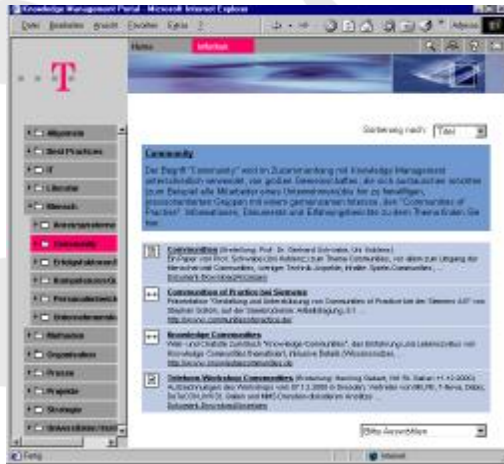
Knowledge Management Portal - Microsoft Internet Explorer

Datei Bearbeiten Ansicht Favoriten Extras ?

Adresse

Home

Intranet

T

Allgemein

Best Practices

IT

Literatur

Wissen

Anwenderplattform

Community

Erfolgsfaktoren

Kompetenzcenter

Personalentwicklung

Unternehmenskultur

Methoden

Organisation

Prozess

Projekte

Strategie

Unternehmen/Markt

Sortierung nach: Titel

Community

Der Begriff "Community" wird im Zusammenhang mit Knowledge Management unterschiedlich verwendet, von großen Gemeinschaften, die sich themenbezogen oder zum Beispiel alle Mitarbeiter eines Unternehmens, bis zu freiwilligen, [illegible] Gruppen mit einem gemeinsamen Interesse, den "Communities of Practice". Infrastrukturen, Dokumente und Erfahrungsberichte zu dem Thema finden Sie hier.

Communities (Bearbeitung: Prof. Dr. Gerhard Schwabe, Uni Koblenz)
Ein Papier von Prof. Schwabe (Uni Koblenz) zum Thema Communities, von allem zum Umgang der Menschen mit Communities, weniger Technik-Aspekte. Inhalte: Spiele, Communities, ...
Bitte: Bestellen

Communities of Practice bei Siemens
Präsentation "Erstellung und Unterstützung von Communities of Practice bei der Siemens AG" von Stephan Schön, auf der Siemens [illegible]
http://www.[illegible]

Knowledge Communities
Web- und Chatsite zum Buch "Knowledge Communities", des Erstellung und Lebenszyklus von Knowledge Communities thematisiert, inklusive Details (Wissensziele...
http://www.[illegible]

Telekom Workshop Communities (Bearbeitung: Hartmut Gabelt, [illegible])
Aufzeichnungen des Workshops vom 07.12.2000 in Dresden; Vertreter von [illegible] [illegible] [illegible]
Bitte: Bestellen

Bitte Auswählen

Fertig

Internet